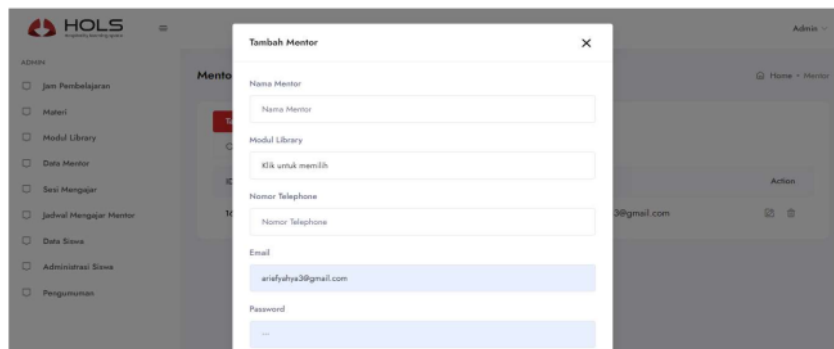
HOLS

Admin

ADMIN

Jam Pembelajaran

Materi

Modul Library

Data Mentor

Sesi Mengajar

Jadwal Mengajar Mentor

Data Siswa

Administrasi Siswa

Pengumuman

Mento

Home • Mentor

Action

3@gmail.com

Tambah Mentor

×

Nama Mentor

Nama Mentor

Modul Library

Klik untuk memilih

Nomor Telephone

Nomor Telephone

Email

ariefyahya3@gmail.com

Password

...